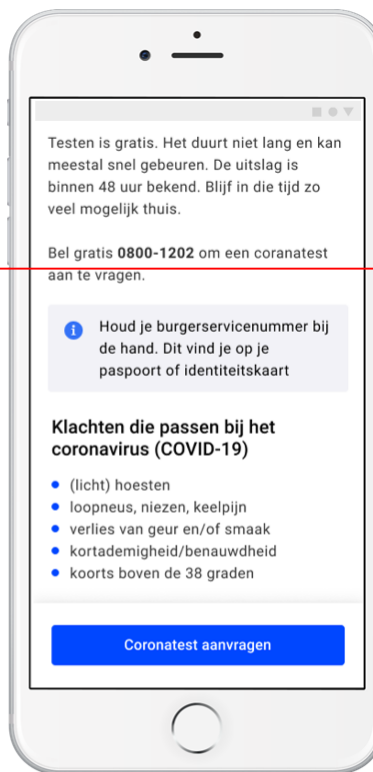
Testen is gratis. Het duurt niet lang en kan meestal snel gebeuren. De uitslag is binnen 48 uur bekend. Blijf in die tijd zo veel mogelijk thuis.

Bel gratis **0800-1202** om een coranatest aan te vragen.

Houd je burgerservicenummer bij de hand. Dit vind je op je paspoort of identiteitskaart

Klachten die passen bij het coronavirus (COVID-19)

- (licht) hoesten
- loopneus, niezen, keelpijn
- verlies van geur en/of smaak
- kortademigheid/benauwdheid
- koorts boven de 38 graden

Coronatest aanvragen